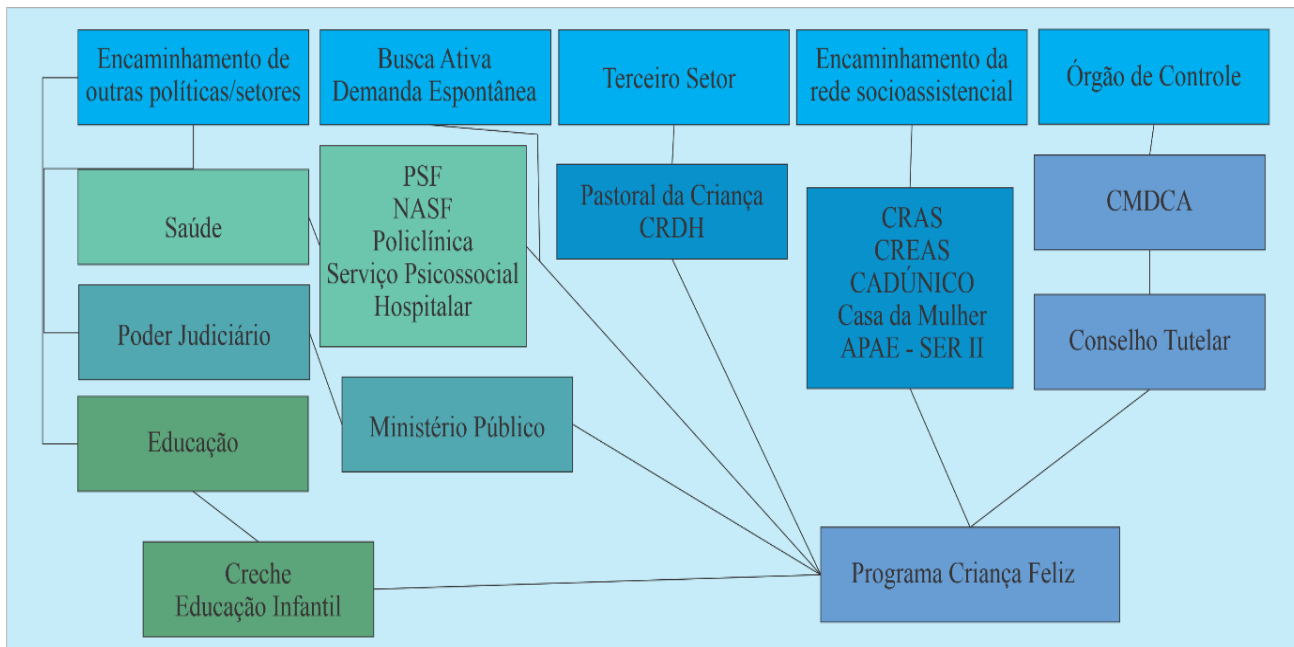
Encaminhamento de outras políticas/setores

Busca Ativa
Demanda Espontânea

Terceiro Setor

Encaminhamento da rede socioassistencial

Órgão de Controle

Saúde

PSF
NASF
Policlínica
Serviço Psicossocial
Hospitalar

Pastoral da Criança
CRDH

CRAS
CREAS
CADÚNICO
Casa da Mulher
APAE - SER II

CMDCA

Conselho Tutelar

Poder Judiciário

Ministério Público

Educação

Creche
Educação Infantil

Programa Criança Feliz